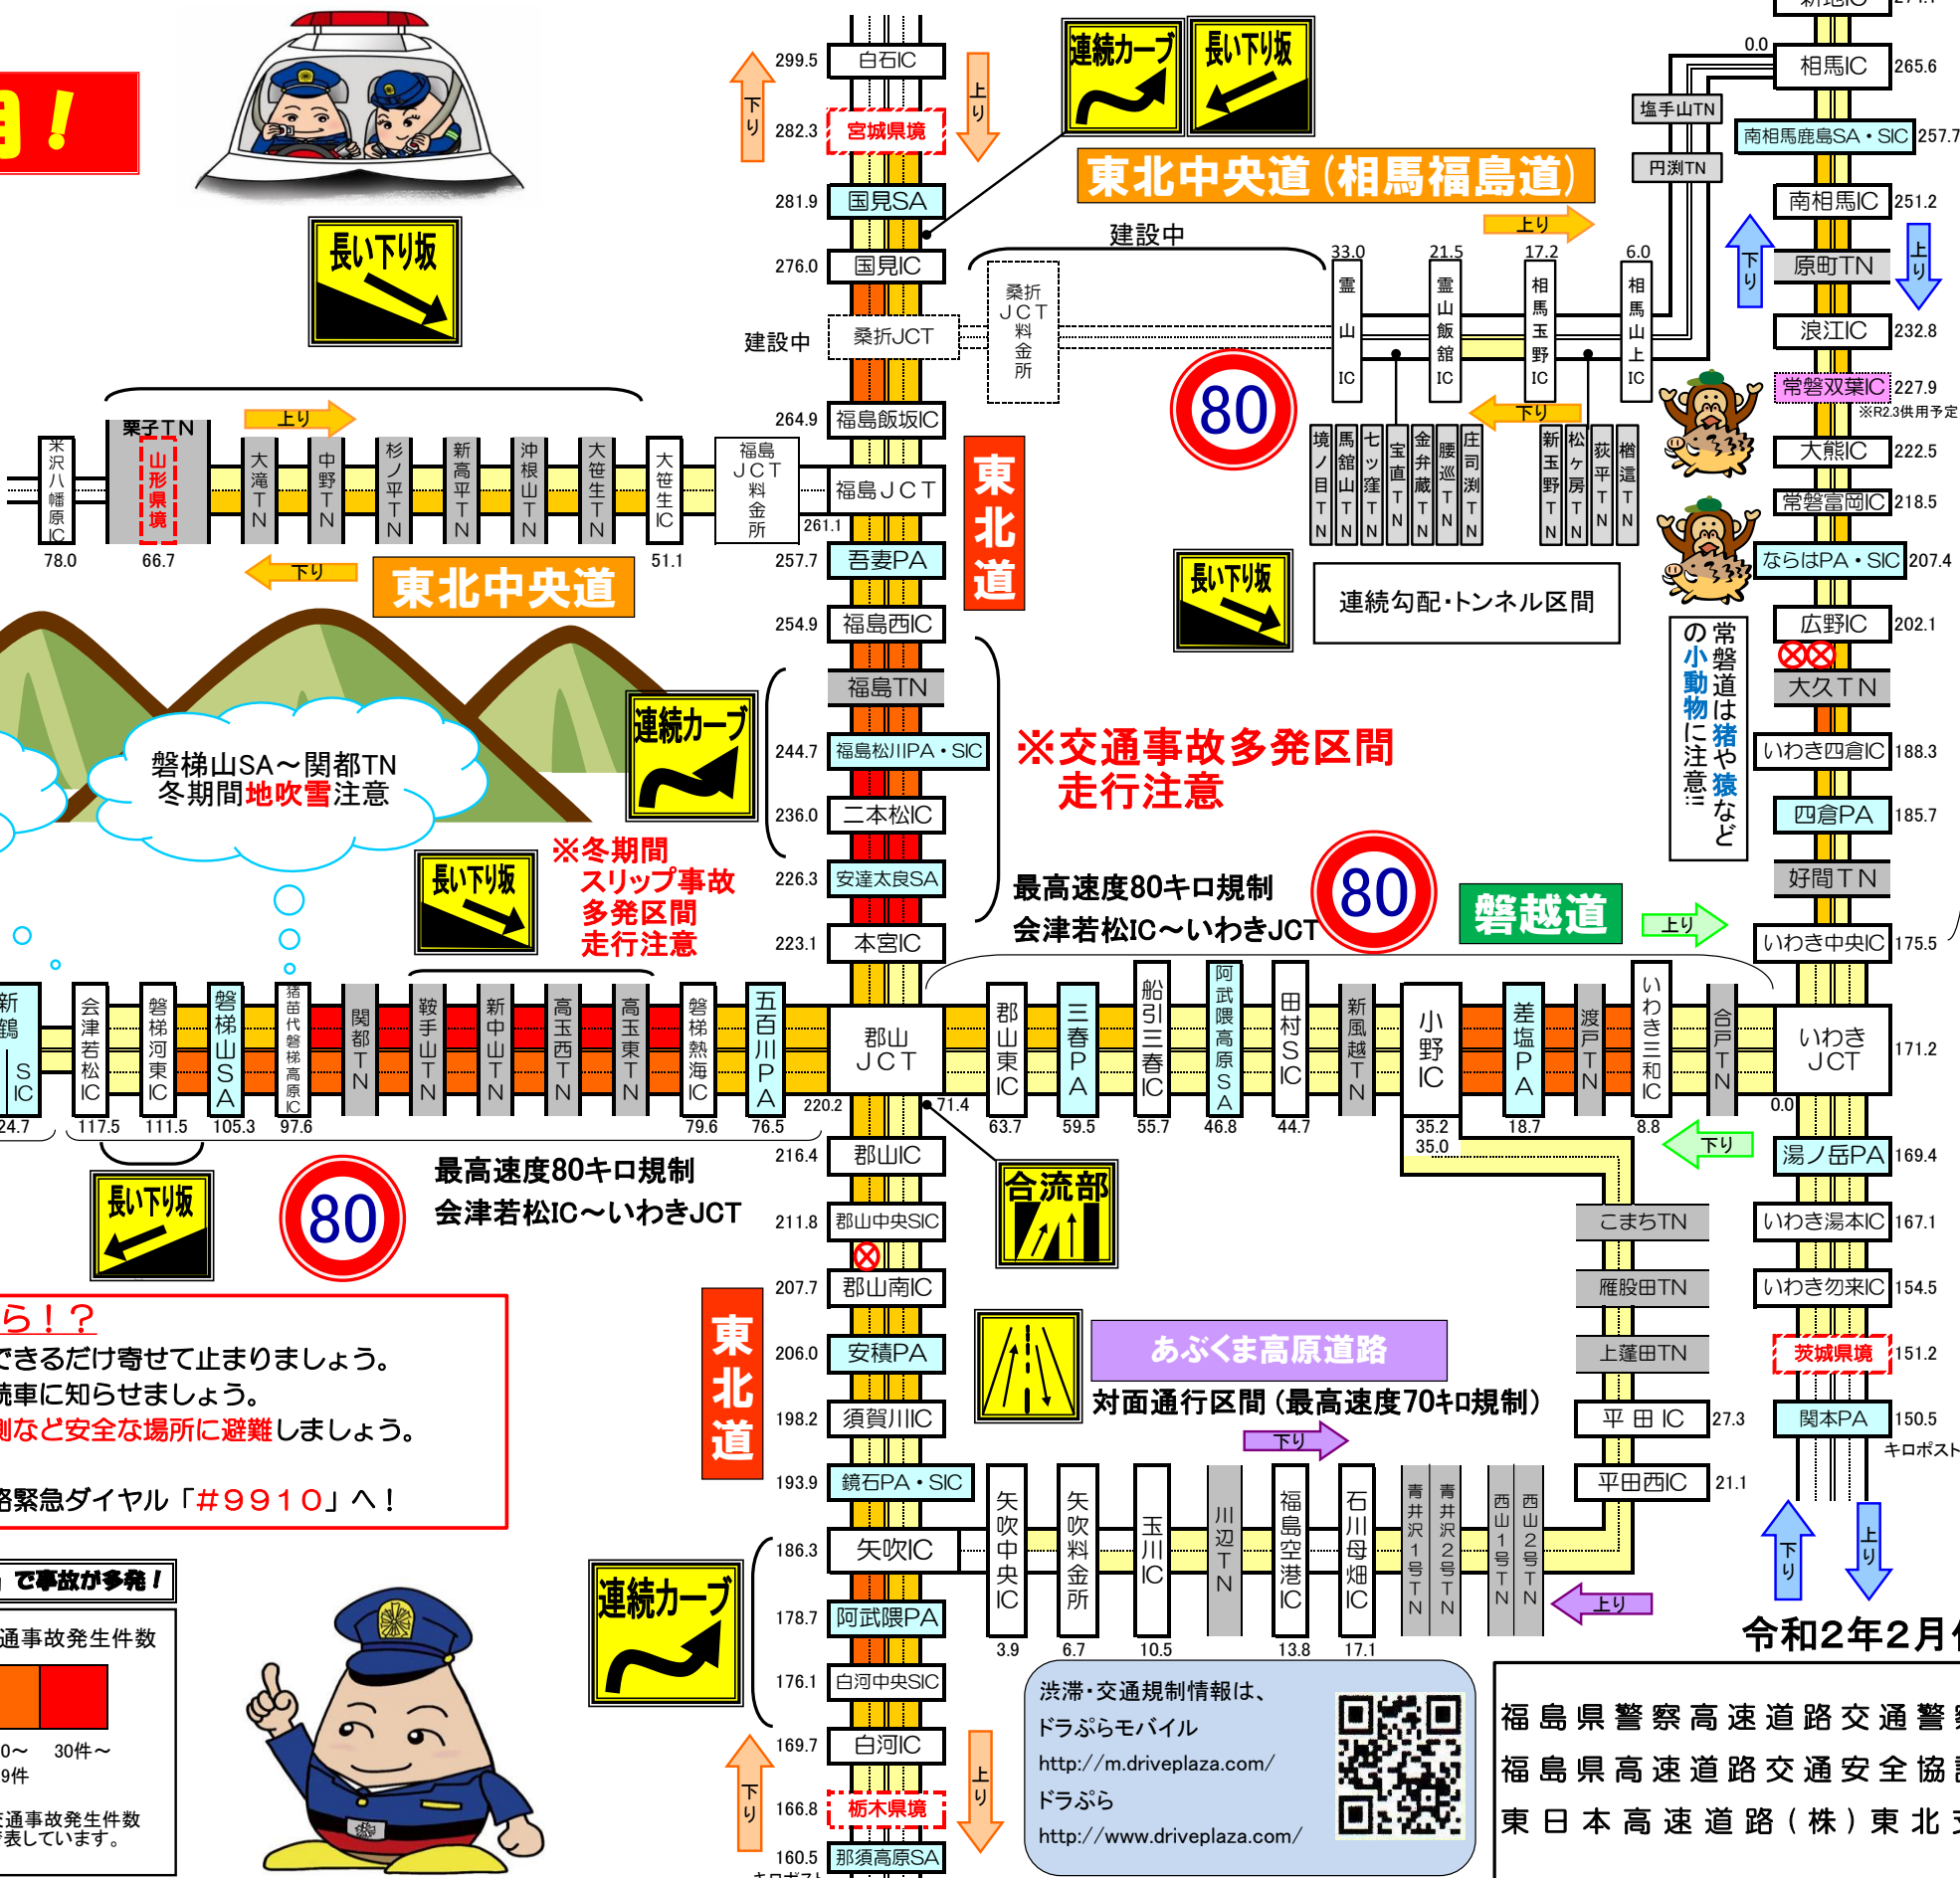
目！

長い下り坂

299.5 白石IC
282.3 宮城県境
281.9 国見SA
276.0 国見IC
建設中 桑折JCT
264.9 福島飯坂IC
福島JCT
261.1
257.7 吾妻PA
254.9 福島西IC
福島TN
244.7 福島松川PA・SIC
236.0 二本松IC
226.3 安達太良SA
223.1 本宮IC
220.2 郡山JCT 71.4
216.4 郡山IC
211.8 郡山中央SIC
207.7 郡山南IC
206.0 安積PA
198.2 須賀川IC
193.9 鏡石PA・SIC
186.3 矢吹IC
178.7 阿武隈PA
176.1 白河中央SIC
169.7 白河IC
166.8 栃木県境
160.5 那須高原SA

下り 上り

東北道

連続カーブ 長い下り坂

東北中央道（相馬福島道）

建設中
桑折JCT料金所
33.0 霊山IC
21.5 霊山飯舘IC
17.2 相馬玉野IC
6.0 相馬山上IC
上り 下り

境ノ目TN 馬舘山TN 七ツ窪TN 宝直TN 金弁蔵TN 腰巡TN 庄司渕TN 新玉野TN 松ヶ房TN 荻平TN 梢這TN

80

長い下り坂
連続勾配・トンネル区間

0.0 相馬IC 265.6
塩手山TN
南相馬鹿島SA・SIC 257.7
円渕TN
南相馬IC 251.2
原町TN
浪江IC 232.8
常磐双葉IC 227.9
※R2.3供用予定
大熊IC 222.5
常磐富岡IC 218.5
ならはPA・SIC 207.4
広野IC 202.1
大久TN
いわき四倉IC 188.3
四倉PA 185.7
好間TN
いわき中央IC 175.5
いわきJCT 171.2
0.0
湯ノ岳PA 169.4
いわき湯本IC 167.1
いわき勿来IC 154.5
茨城県境 151.2
関本PA 150.5
キロポスト

常磐道は猪や猿などの小動物に注意!!

米沢八幡原IC 78.0
栗子TN 山形県境 66.7
大滝TN 中野TN 杉ノ平TN 新高平TN 沖根山TN 大笹生TN 大笹生IC 51.1
福島JCT料金所
上り 下り
東北中央道

磐梯山SA～関都TN
冬期間地吹雪注意

連続カーブ
長い下り坂
※冬期間
スリップ事故
多発区間
走行注意

※交通事故多発区間
走行注意

最高速度80キロ規制
会津若松IC～いわきJCT

80
磐越道
上り

新鶴SIC 24.7
会津若松IC 117.5
磐梯河東IC 111.5
磐梯山SA 105.3
猪苗代磐梯高原IC 97.6
関都TN 鞍手山TN 新中山TN 高玉西TN 高玉東TN
磐梯熱海IC 79.6
五百川PA 76.5
郡山東IC 63.7
三春PA 59.5
船引三春IC 55.7
阿武隈高原SA 46.8
田村SIC 44.7
新風越TN
小野IC 35.2 35.0
差塩PA 18.7
渡戸TN
いわき三和IC 8.8
合戸TN
下り

長い下り坂
80
最高速度80キロ規制
会津若松IC～いわきJCT

合流部

こまちTN
雁股田TN
上蓬田TN
平田IC 27.3
平田西IC 21.1

あぶくま高原道路
対面通行区間（最高速度70キロ規制）
下り
矢吹中央IC 3.9
矢吹料金所 6.7
玉川IC 10.5
川辺TN
福島空港IC 13.8
石川母畑IC 17.1
青井沢1号TN 青井沢2号TN 西山1号TN 西山2号TN
上り

下り 上り

ら！？
できるだけ寄せて止まりましょう。
続車に知らせましょう。
側など安全な場所に避難しましょう。

絡緊急ダイヤル「＃９９１０」へ！

で事故が多発！
通事故発生件数
0～ 9件 30件～
通事故発生件数
表しています。

連続カーブ

渋滞・交通規制情報は、
ドラぷらモバイル
http://m.driveplaza.com/
ドラぷら
http://www.driveplaza.com/

令和2年2月

福島県警察高速道路交通警
福島県高速道路交通安全協
東日本高速道路（株）東北